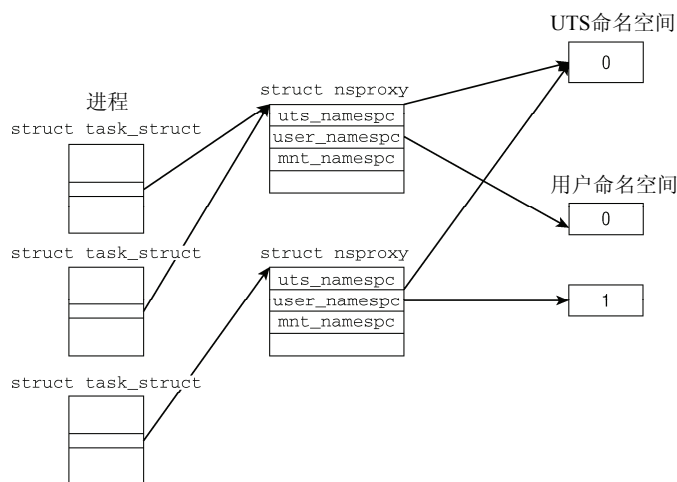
UTS命名空间

0

进程

struct task_struct

struct nsproxy

uts_namespc

user_namespc

mnt_namespc

用户命名空间

0

struct task_struct

struct nsproxy

uts_namespc

user_namespc

mnt_namespc

1

struct task_struct